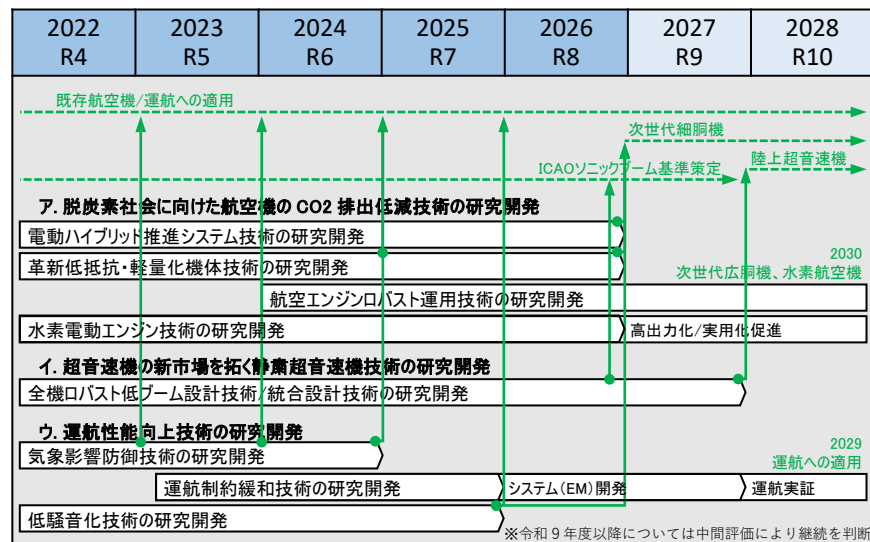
| 2022 R4 | 2023 R5 | 2024 R6 | 2025 R7 | 2026 R8 | 2027 R9 | 2028 R10 |
|---|---|---|---|---|---|---|

既存航空機/運航への適用

次世代細胴機

ICAOソニックブーム基準策定

陸上超音速機

ア. 脱炭素社会に向けた航空機の CO2 排出低減技術の研究開発

電動ハイブリッド推進システム技術の研究開発

2030
次世代広胴機、水素航空機

革新低抵抗・軽量化機体技術の研究開発

航空エンジンロバスト運用技術の研究開発

水素電動エンジン技術の研究開発

高出力化/実用化促進

イ. 超音速機の新市場を拓く静粛超音速機技術の研究開発

全機ロバスト低ブーム設計技術/統合設計技術の研究開発

ウ. 運航性能向上技術の研究開発

2029
運航への適用

気象影響防御技術の研究開発

運航制約緩和技術の研究開発

システム(EM)開発

運航実証

低騒音化技術の研究開発

※令和 9 年度以降については中間評価により継続を判断